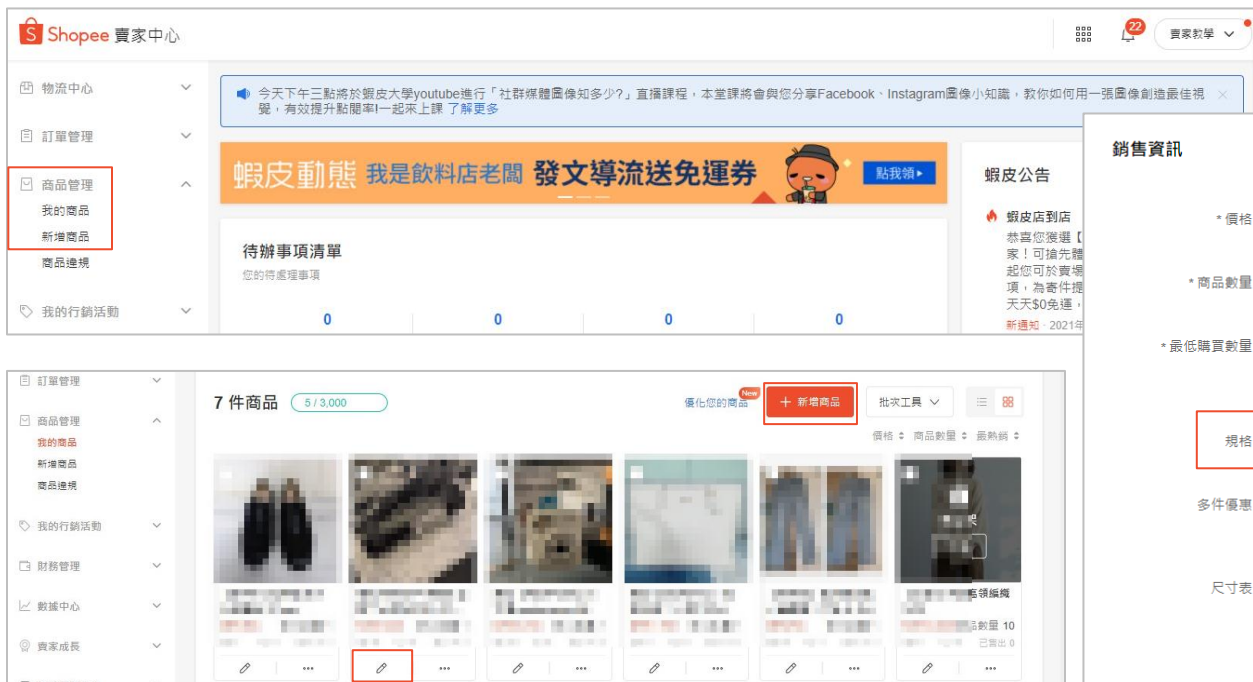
Shopee 賣家中心

22
賣家教學

物流中心
訂單管理
商品管理
我的商品
新增商品
商品違規
我的行銷活動

今天下午三點將於蝦皮大學youtube進行「社群媒體圖像知多少?」直播課程，本堂課將會與您分享Facebook、Instagram圖像小知識，教你如何用一張圖像創造最佳視覺，有效提升點閱率!一起來上課 了解更多

蝦皮動態 我是飲料店老闆 發文導流送免運券 點我領▸

待辦事項清單
您的待處理事項
0 0 0 0

蝦皮公告
蝦皮店到店
恭喜您獲選【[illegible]
家！可搶先體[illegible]
起您可於賣場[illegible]
項，為寄件提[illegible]
天天$0免運，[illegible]
新通知 · 2021年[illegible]

銷售資訊
* 價格
* 商品數量
* 最低購買數量
規格
多件優惠
尺寸表

訂單管理
商品管理
我的商品
新增商品
商品違規
我的行銷活動
財務管理
數據中心
賣家成長

7 件商品 5 / 3,000
New
優化您的商品
+ 新增商品
批次工具
價格 商品數量 最熱銷

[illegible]領編織
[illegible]品數量 10
已售出 0